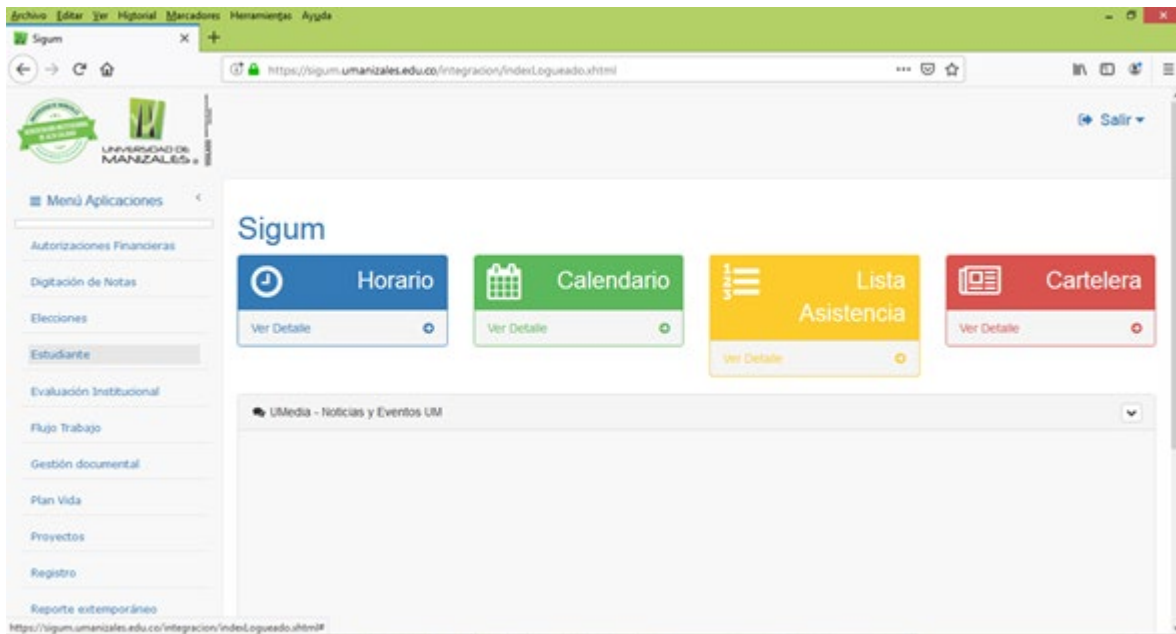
Archivo Editar Ver Historial Marcadores Herramientas Ayuda

Sigum

https://sigum.umanizales.edu.co/integracion/indexLogueado.xhtml

UNIVERSIDAD DE MANIZALES

Salir

Menú Aplicaciones

Autorizaciones Financieras

Digitación de Notas

Elecciones

Estudiante

Evaluación Institucional

Flujo Trabajo

Gestión documental

Plan Vida

Proyectos

Registro

Reporte extemporáneo

Sigum

Horario

Ver Detalle

Calendario

Ver Detalle

Lista Asistencia

Ver Detalle

Cartelera

Ver Detalle

UMedia - Noticias y Eventos UM

https://sigum.umanizales.edu.co/integracion/indexLogueado.xhtml#